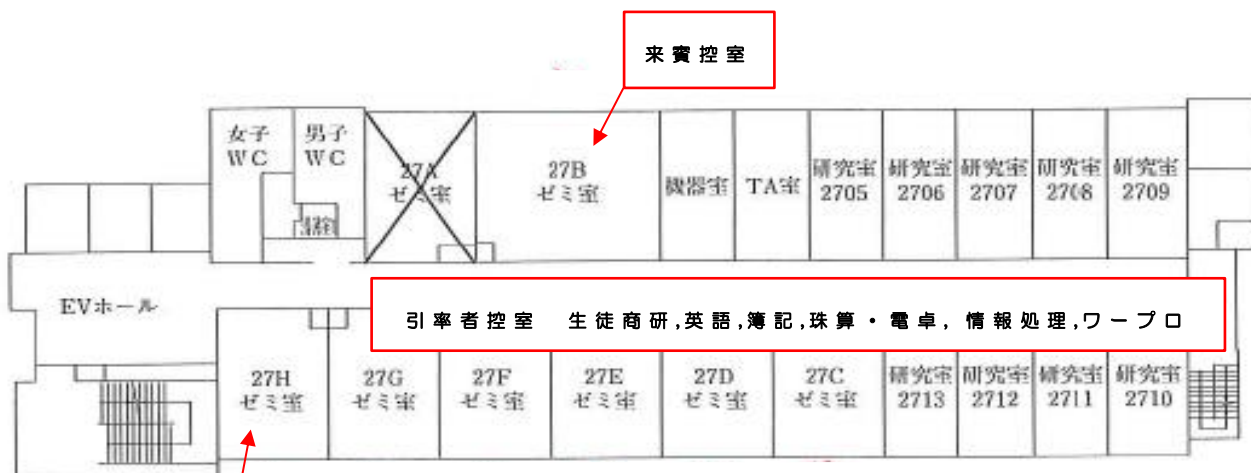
来賓控室

女子
WC

男子
WC

27A
ゼミ室

27B
ゼミ室

機器室

TA室

研究室
2705

研究室
2706

研究室
2707

研究室
2708

研究室
2709

EVホール

引率者控室　生徒商研,英語,簿記,珠算・電卓, 情報処理,ワープロ

27H
ゼミ室

27G
ゼミ室

27F
ゼミ室

27E
ゼミ室

27D
ゼミ室

27C
ゼミ室

研究室
2713

研究室
2712

研究室
2711

研究室
2710